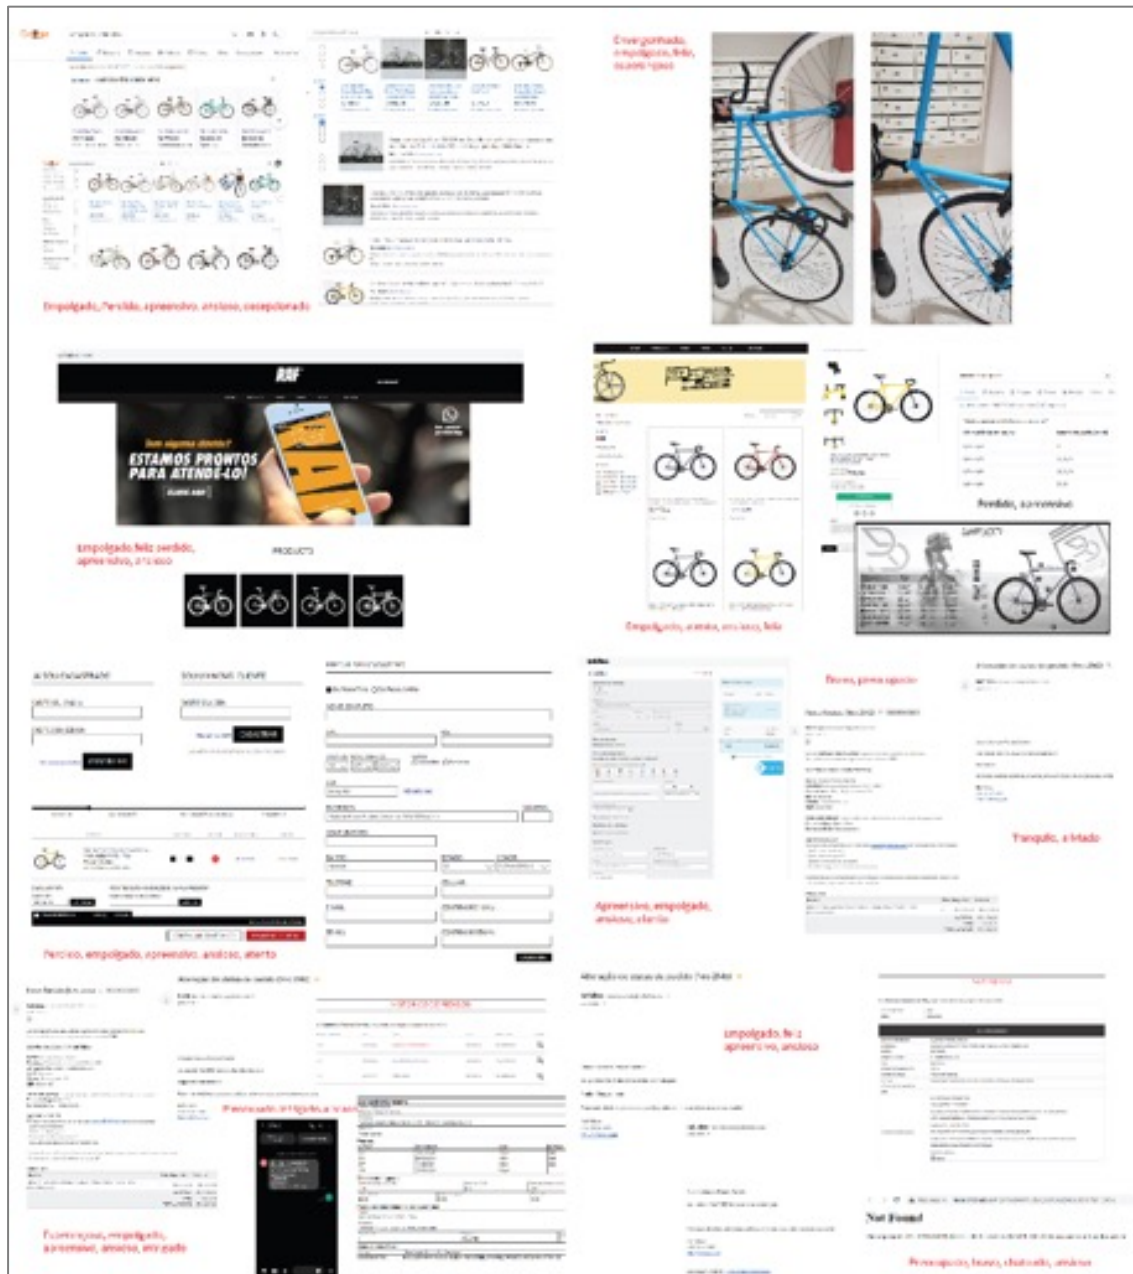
Empolgado, Perdido, apreensivo, ansioso, decepcionado

Envergonhado, empolgado, feliz, ansioso, raiva

RRF

Tem alguma dúvida?
ESTAMOS PRONTOS PARA ATENDÊ-LO!

Empolgado, feliz, perdido, apreensivo, ansioso

PRODUCTS

Perdido, apreensivo

Empolgado, ansioso, ansioso, feliz

Perdido, empolgado, apreensivo, ansioso, atento

Apreensivo, empolgado, ansioso, atento

Nervoso, preocupado

Tranquilo, aliviado

Preocupação, irritação, nervoso

Preocupado, empolgado, apreensivo, ansioso, irritado

Empolgado, feliz, apreensivo, ansioso

Not Found

Preocupação, nervoso, chateado, ansioso